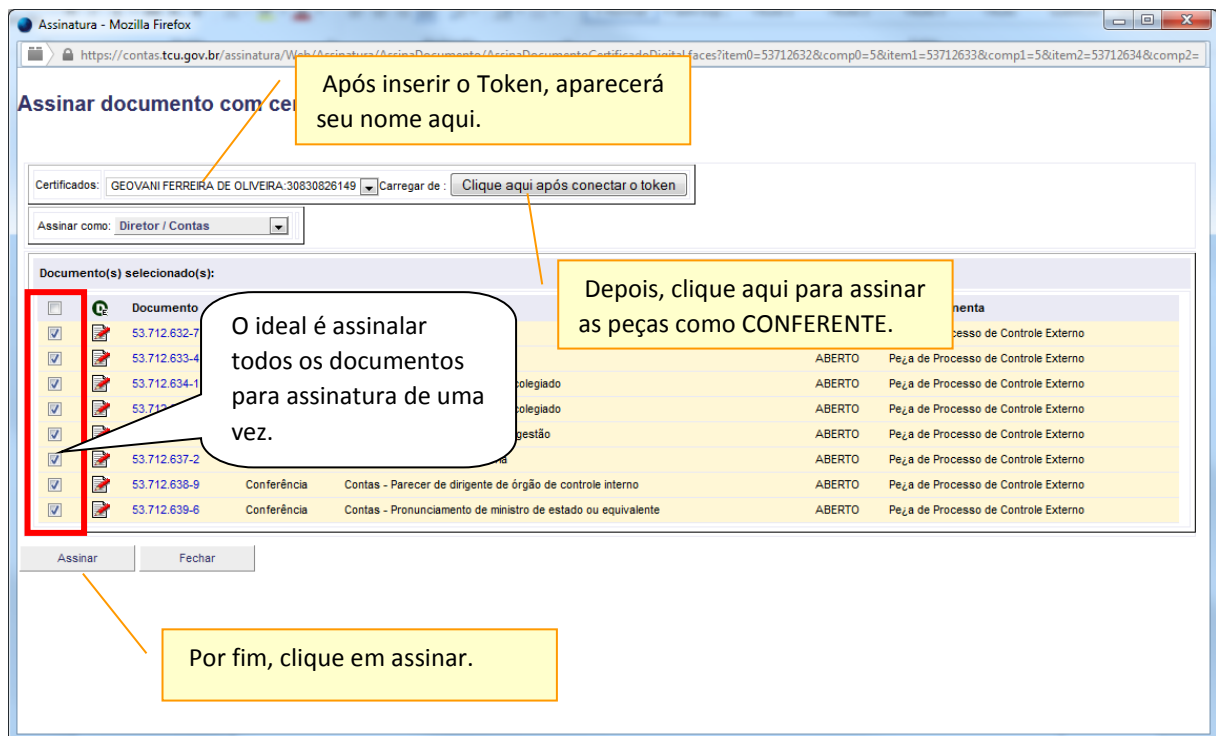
Assinatura - Mozilla Firefox

https://contas.tcu.gov.br/assinatura/Web/Assinatura/AssinaDocumento/AssinaDocumentoCertificadoDigital.faces?item0=53712632&comp0=5&item1=53712633&comp1=5&item2=53712634&comp2=

Assinar documento com cer

Após inserir o Token, aparecerá seu nome aqui.

Certificados: GEOVANI FERREIRA DE OLIVEIRA:30830826149 Carregar de : Clique aqui após conectar o token

Assinar como: Diretor / Contas

Documento(s) selecionado(s):

Depois, clique aqui para assinar as peças como CONFERENTE.

O ideal é assinalar todos os documentos para assinatura de uma vez.

| | | Documento | | | | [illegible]menta |
|---|---|---|---|---|---|---|
| | | 53.712.632-7 | | | | Pe¿a de Processo de Controle Externo |
| | | 53.712.633-4 | | | ABERTO | Pe¿a de Processo de Controle Externo |
| | | 53.712.634-1 | | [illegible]colegiado | ABERTO | Pe¿a de Processo de Controle Externo |
| | | 53.712 | | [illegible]colegiado | ABERTO | Pe¿a de Processo de Controle Externo |
| | | | | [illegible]gestão | ABERTO | Pe¿a de Processo de Controle Externo |
| | | 53.712.637-2 | | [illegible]a | ABERTO | Pe¿a de Processo de Controle Externo |
| | | 53.712.638-9 | Conferência | Contas - Parecer de dirigente de órgão de controle interno | ABERTO | Pe¿a de Processo de Controle Externo |
| | | 53.712.639-6 | Conferência | Contas - Pronunciamento de ministro de estado ou equivalente | ABERTO | Pe¿a de Processo de Controle Externo |

Assinar Fechar

Por fim, clique em assinar.